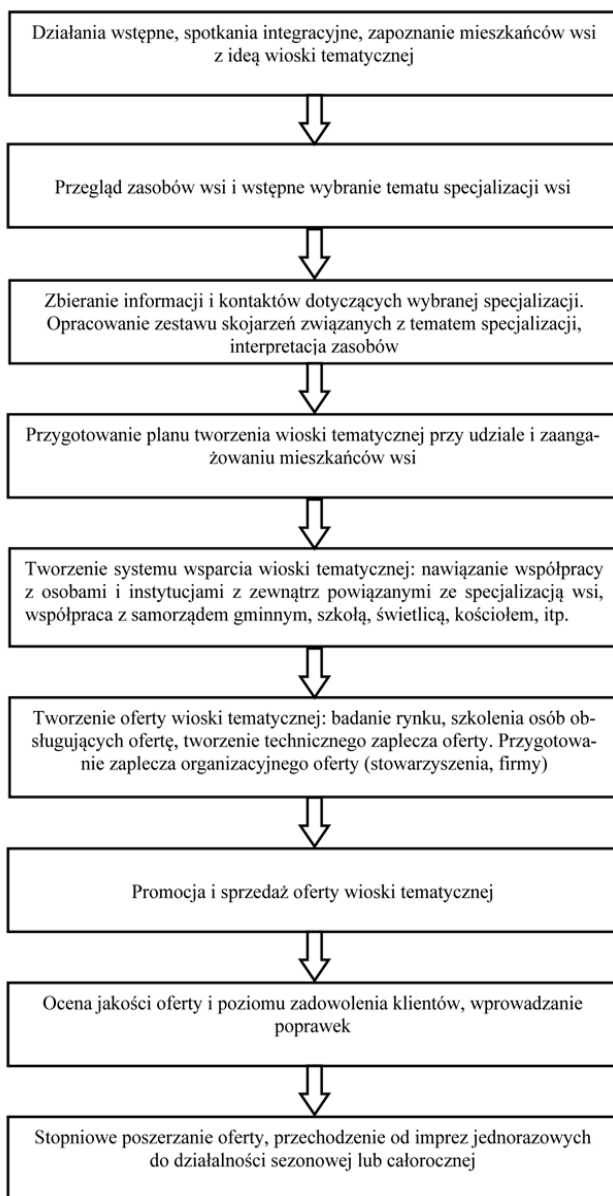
Działania wstępne, spotkania integracyjne, zapoznanie mieszkańców wsi z ideą wioski tematycznej

Przegląd zasobów wsi i wstępne wybranie tematu specjalizacji wsi

Zbieranie informacji i kontaktów dotyczących wybranej specjalizacji. Opracowanie zestawu skojarzeń związanych z tematem specjalizacji, interpretacja zasobów

Przygotowanie planu tworzenia wioski tematycznej przy udziale i zaangażowaniu mieszkańców wsi

Tworzenie systemu wsparcia wioski tematycznej: nawiązanie współpracy z osobami i instytucjami z zewnątrz powiązanymi ze specjalizacją wsi, współpraca z samorządem gminnym, szkołą, świetlicą, kościołem, itp.

Tworzenie oferty wioski tematycznej: badanie rynku, szkolenia osób obsługujących ofertę, tworzenie technicznego zaplecza oferty. Przygotowanie zaplecza organizacyjnego oferty (stowarzyszenia, firmy)

Promocja i sprzedaż oferty wioski tematycznej

Ocena jakości oferty i poziomu zadowolenia klientów, wprowadzanie poprawek

Stopniowe poszerzanie oferty, przechodzenie od imprez jednorazowych do działalności sezonowej lub całorocznej